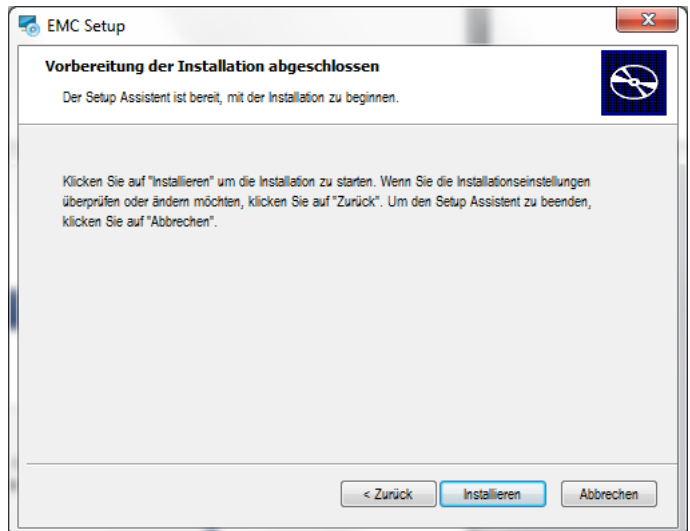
EMC Setup

Vorbereitung der Installation abgeschlossen

Der Setup Assistent ist bereit, mit der Installation zu beginnen.

Klicken Sie auf "Installieren" um die Installation zu starten. Wenn Sie die Installationseinstellungen überprüfen oder ändern möchten, klicken Sie auf "Zurück". Um den Setup Assistent zu beenden, klicken Sie auf "Abbrechen".

< Zurück
Installieren
Abbrechen